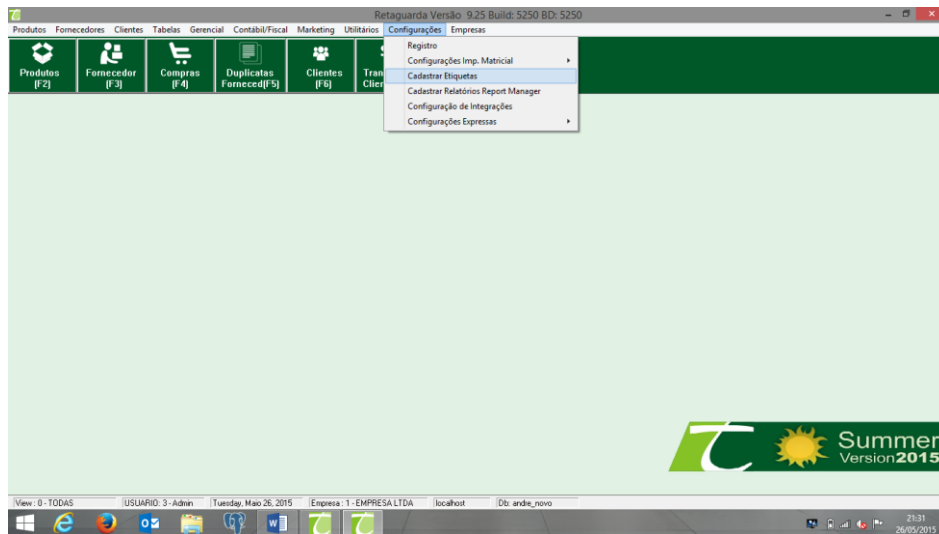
Retaguarda Versão 9.25 Build: 5250 BD: 5250

Produtos Fornecedores Clientes Tabelas Gerencial Contábil/Fiscal Marketing Utilitários Configurações Empresas

Produtos (F2)
Fornecedor (F3)
Compras (F4)
Duplicatas Forneced(F5)
Clientes (F6)
Tran Clie

Registro
Configurações Imp. Matricial
Cadastrar Etiquetas
Cadastrar Relatórios Report Manager
Configuração de Integrações
Configurações Expressas

Summer Version2015

View : 0 - TODAS | USUARIO: 3 - Admin | Tuesday, Maio 26, 2015 | Empresa : 1 - EMPRESA LTDA | localhost | Db: andre_novo

21:31
26/05/2015